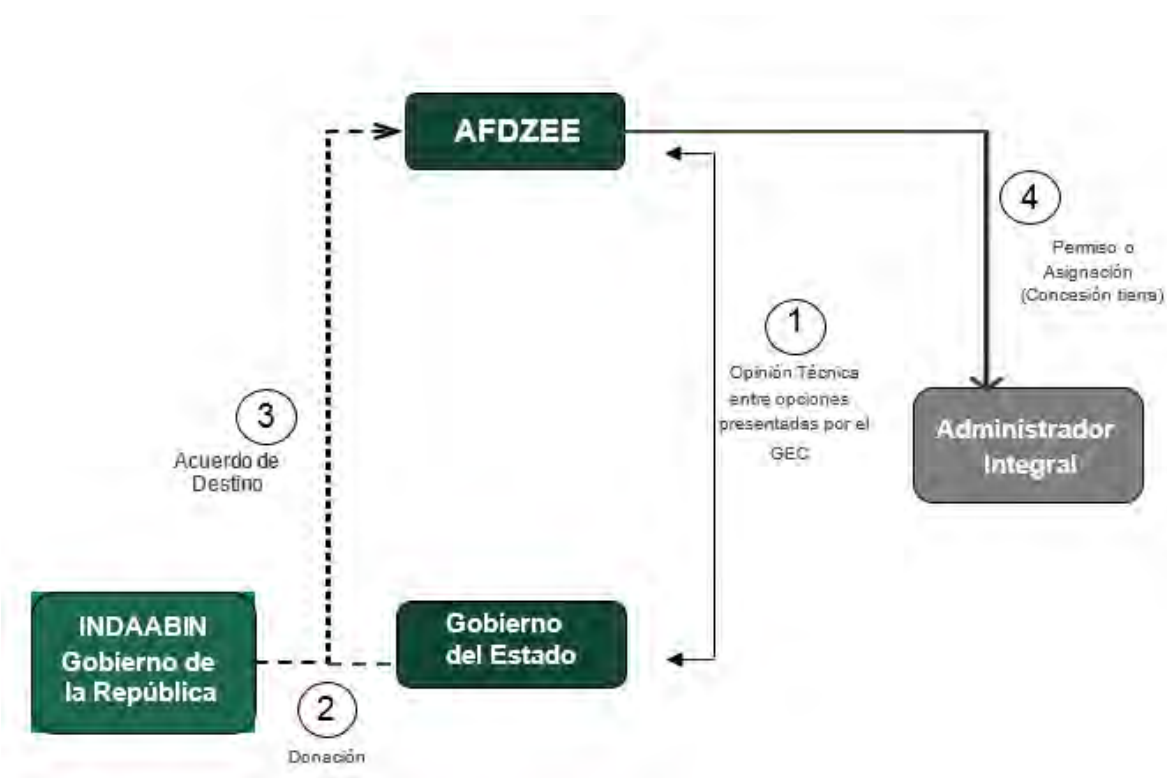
AFDZEE

4

Permiso o Asignación (Concesión tierra)

1

Opinión Técnica entre opciones presentadas por el GEC

3

Acuerdo de Destino

Administrador Integral

INDAABIN Gobierno de la República

Gobierno del Estado

2

Donación